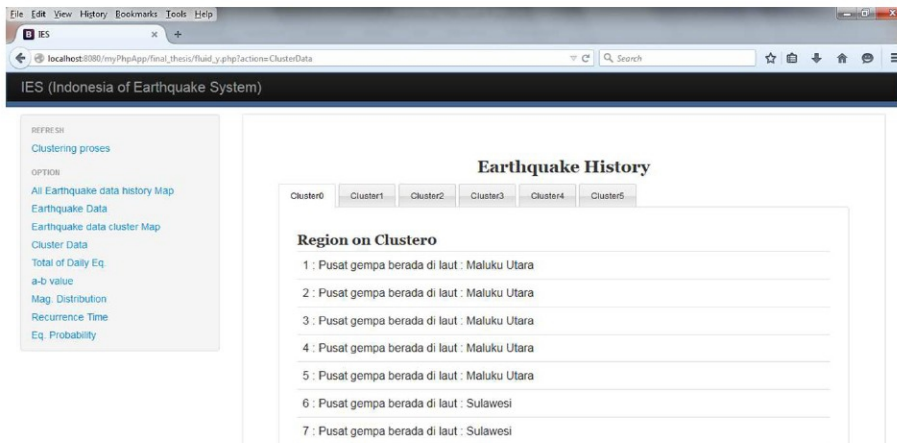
File Edit View History Bookmarks Tools Help

IES

localhost:8080/myPhpApp/final_thesis/fluid_y.php?action=ClusterData

Search

IES (Indonesia of Earthquake System)

REFRESH

Clustering proses

OPTION

All Earthquake data history Map

Earthquake Data

Earthquake data cluster Map

Cluster Data

Total of Daily Eq.

a-b value

Mag. Distribution

Recurrence Time

Eq. Probability

Earthquake History

Cluster0 Cluster1 Cluster2 Cluster3 Cluster4 Cluster5

Region on Clustero

1 : Pusat gempa berada di laut : Maluku Utara

2 : Pusat gempa berada di laut : Maluku Utara

3 : Pusat gempa berada di laut : Maluku Utara

4 : Pusat gempa berada di laut : Maluku Utara

5 : Pusat gempa berada di laut : Maluku Utara

6 : Pusat gempa berada di laut : Sulawesi

7 : Pusat gempa berada di laut : Sulawesi